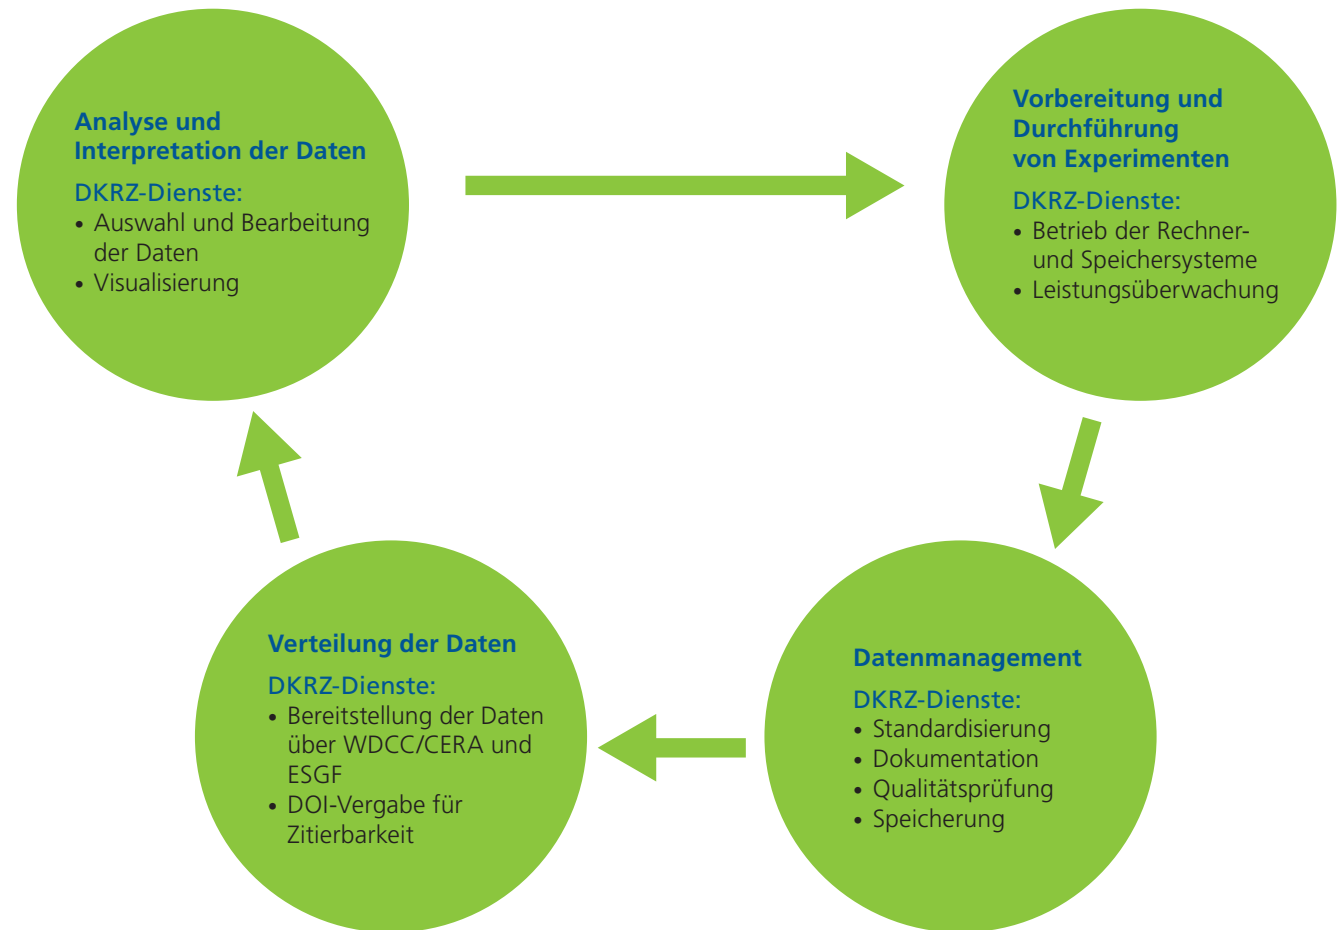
**Analyse und Interpretation der Daten**

DKRZ-Dienste:
• Auswahl und Bearbeitung der Daten
• Visualisierung

**Vorbereitung und Durchführung von Experimenten**

DKRZ-Dienste:
• Betrieb der Rechner- und Speichersysteme
• Leistungsüberwachung

**Datenmanagement**

DKRZ-Dienste:
• Standardisierung
• Dokumentation
• Qualitätsprüfung
• Speicherung

**Verteilung der Daten**

DKRZ-Dienste:
• Bereitstellung der Daten über WDCC/CERA und ESGF
• DOI-Vergabe für Zitierbarkeit